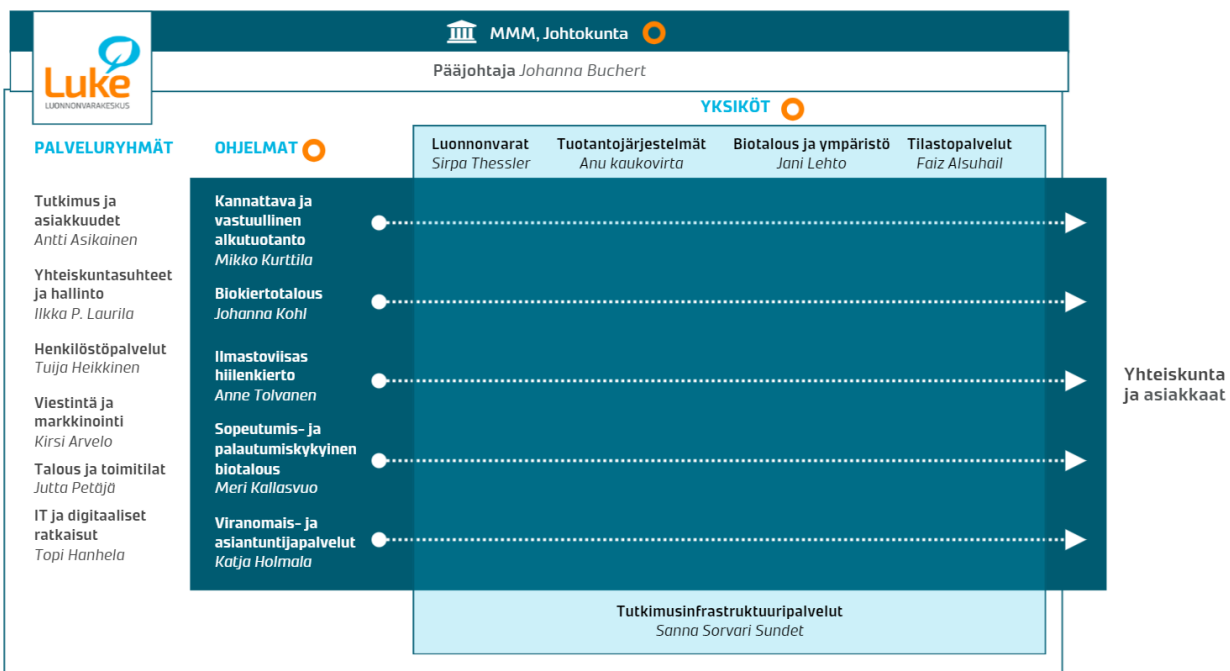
Luke
LUONNONVARAKESKUS

MMM, Johtokunta

Pääjohtaja Johanna Buchert

YKSIKÖT

PALVELURYHMÄT

OHJELMAT

Luonnonvarat
Sirpa Thessler

Tuotantojärjestelmät
Anu kaukovirta

Biotalous ja ympäristö
Jani Lehto

Tilastopalvelut
Faiz Alsuhail

Tutkimus ja asiakkuudet
Antti Asikainen

Yhteiskuntasuhteet ja hallinto
Ilkka P. Laurila

Henkilöstöpalvelut
Tuija Heikkinen

Viestintä ja markkinointi
Kirsi Arvelo

Talous ja toimitilat
Jutta Petäjä

IT ja digitaaliset ratkaisut
Topi Hanhela

Kannattava ja vastuullinen alkutuotanto
Mikko Kurttila

Biokiertotalous
Johanna Kohl

Ilmastoviisas hiilenkierto
Anne Tolvanen

Sopeutumis- ja palautumiskykyinen biotalous
Meri Kallasvuo

Viranomais- ja asiantuntijapalvelut
Katja Holmala

Yhteiskunta ja asiakkaat

Tutkimusinfrastruktuuripalvelut
Sanna Sorvari Sundet